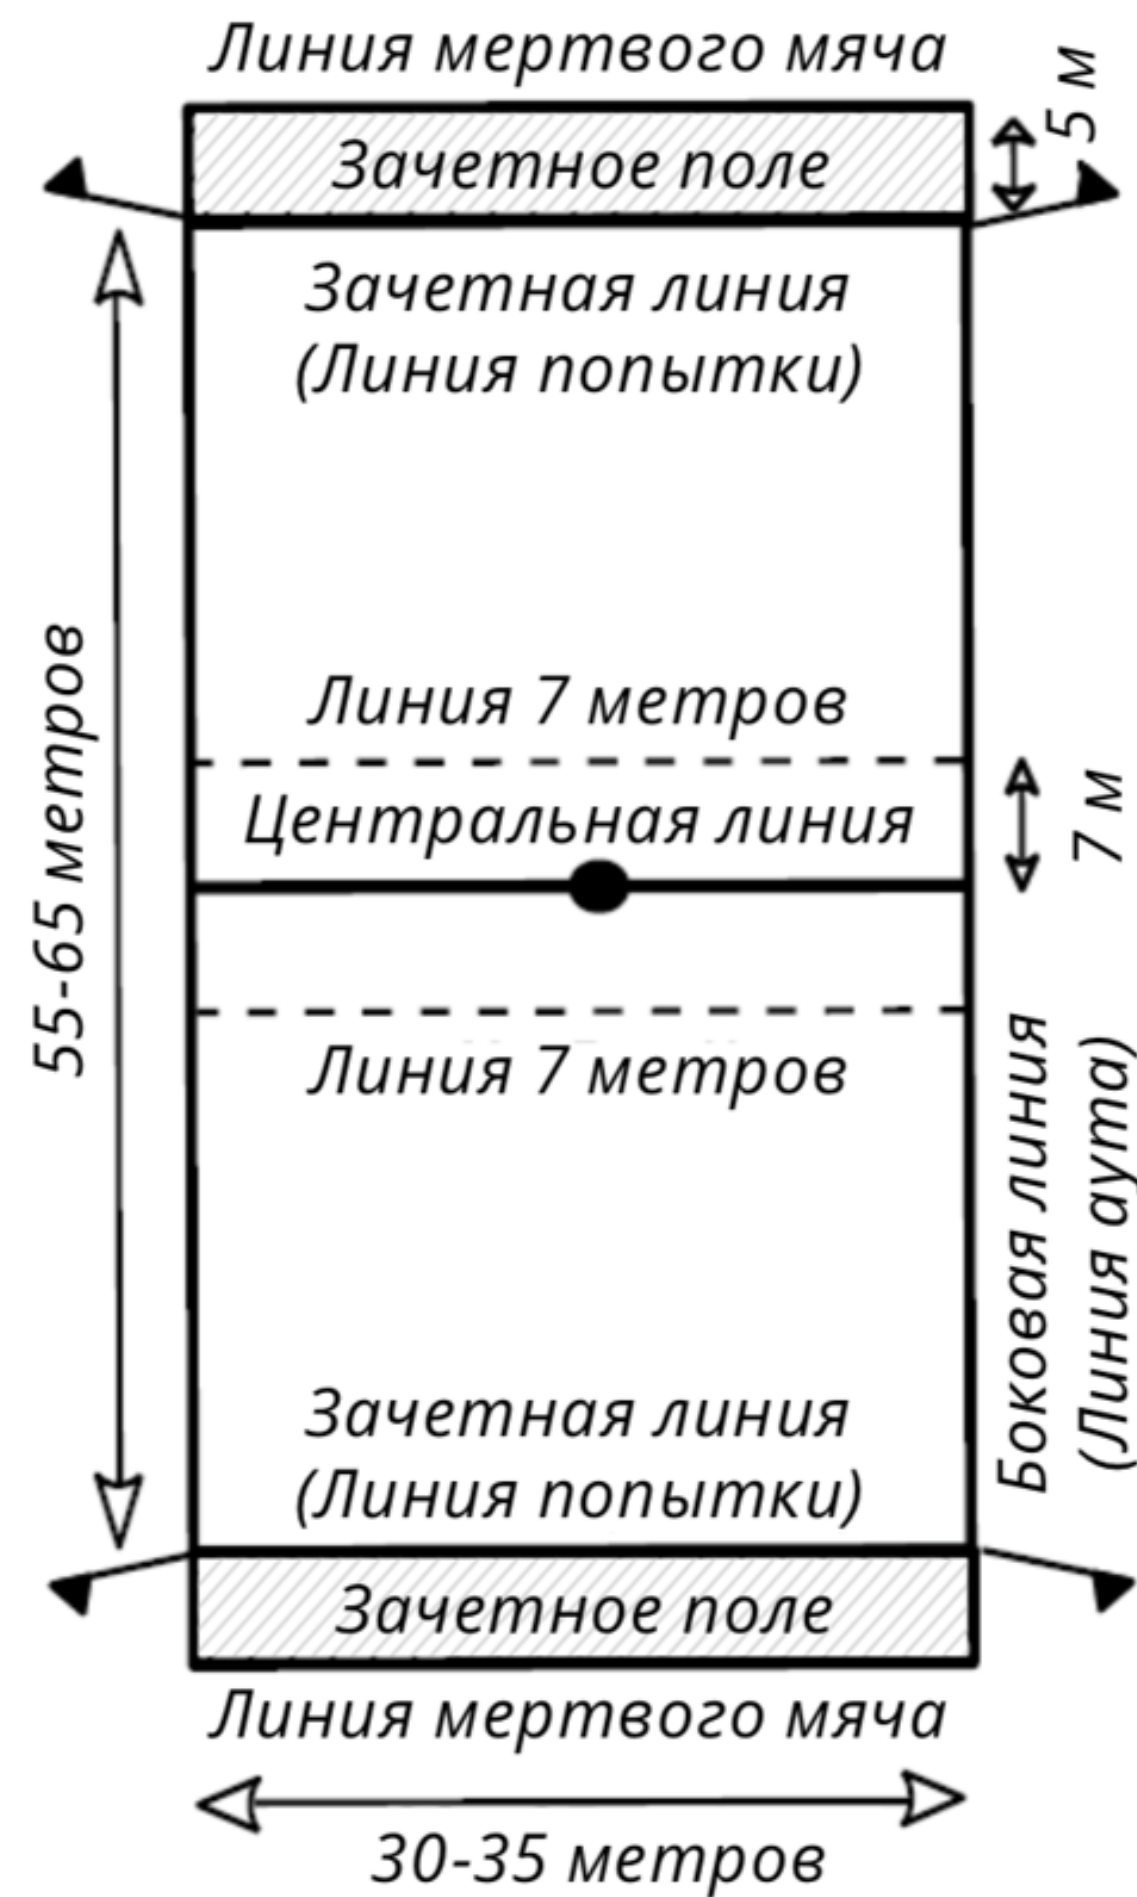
Линия мертвого мяча

5 м

Зачетное поле

Зачетная линия
(Линия попытки)

55-65 метров

Линия 7 метров

Центральная линия

7 м

Линия 7 метров

Боковая линия
(Линия аута)

Зачетная линия
(Линия попытки)

Зачетное поле

Линия мертвого мяча

30-35 метров